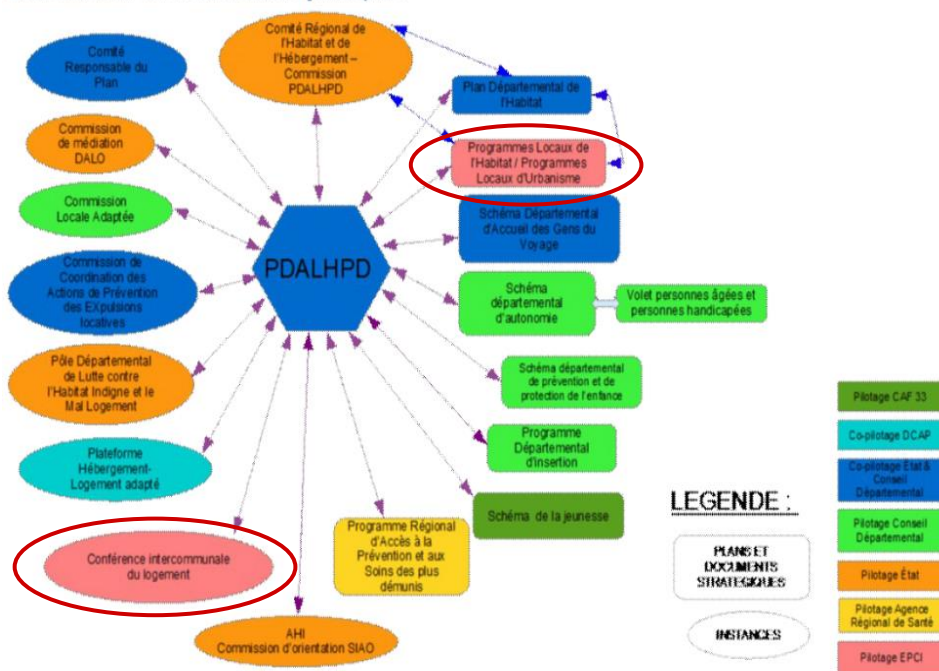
Comité Responsable du Plan

Comité Régional de l'Habitat et de l'Hébergement – Commission PDALHPD

Plan Départemental de l'Habitat

Programmes Locaux de l'Habitat / Programmes Locaux d'Urbanisme

Commission de médiation DALO

Commission Locale Adaptée

PDALHPD

Schéma Départemental d'Accueil des Gens du Voyage

Commission de Coordination des Actions de Prévention des EXpulsions locatives

Schéma départemental d'autonomie

Volet personnes âgées et personnes handicapées

Pôle Départemental de Lutte contre l'Habitat Indigne et le Mal Logement

Schéma départemental de prévention et de protection de l'enfance

Plateforme Hébergement-Logement adapté

Programme Départemental d'Insertion

Schéma de la jeunesse

Conférence intercommunale du logement

Programme Régional d'Accès à la Prévention et aux Soins des plus démunis

AHI Commission d'orientation SIAO

LEGENDE :

PLANS ET DOCUMENTS STRATEGIQUES

INSTANCES

Pilotage CAF 33

Co-pilotage DCAP

Co-pilotage État & Conseil Départemental

Pilotage Conseil Départemental

Pilotage État

Pilotage Agence Régional de Santé

Pilotage EPCI